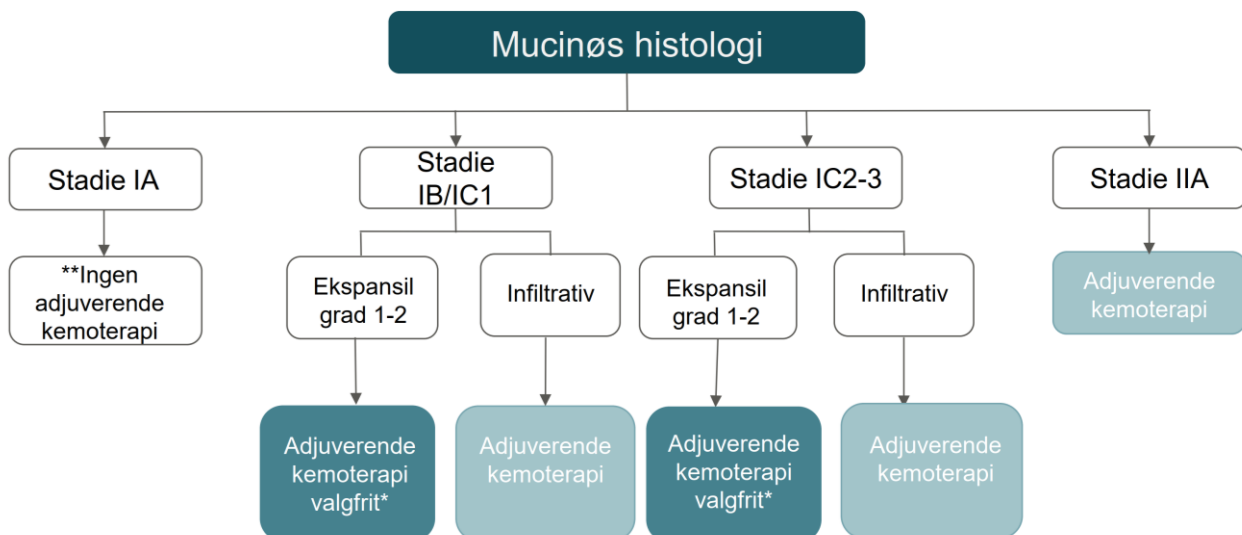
Mucinøs histologi

Stadie IA

**Ingen adjuverende kemoterapi

Stadie IB/IC1

Ekspansil grad 1-2

Adjuverende kemoterapi valgfrit*

Infiltrativ

Adjuverende kemoterapi

Stadie IC2-3

Ekspansil grad 1-2

Adjuverende kemoterapi valgfrit*

Infiltrativ

Adjuverende kemoterapi

Stadie IIA

Adjuverende kemoterapi